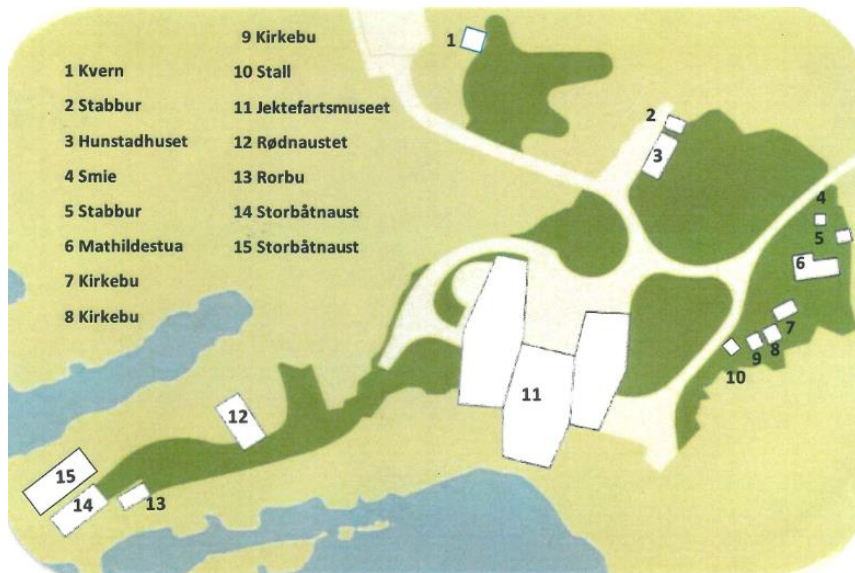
1 Kvern
2 Stabbur
3 Hunstadhuset
4 Smie
5 Stabbur
6 Mathildestua
7 Kirkebu
8 Kirkebu

9 Kirkebu
10 Stall
11 Jektefartsmuseet
12 Rødnaustet
13 Rorbu
14 Storbåtnaust
15 Storbåtnaust

1
2
3
4
5
6
7
8
9
10
11
12
13
14
15